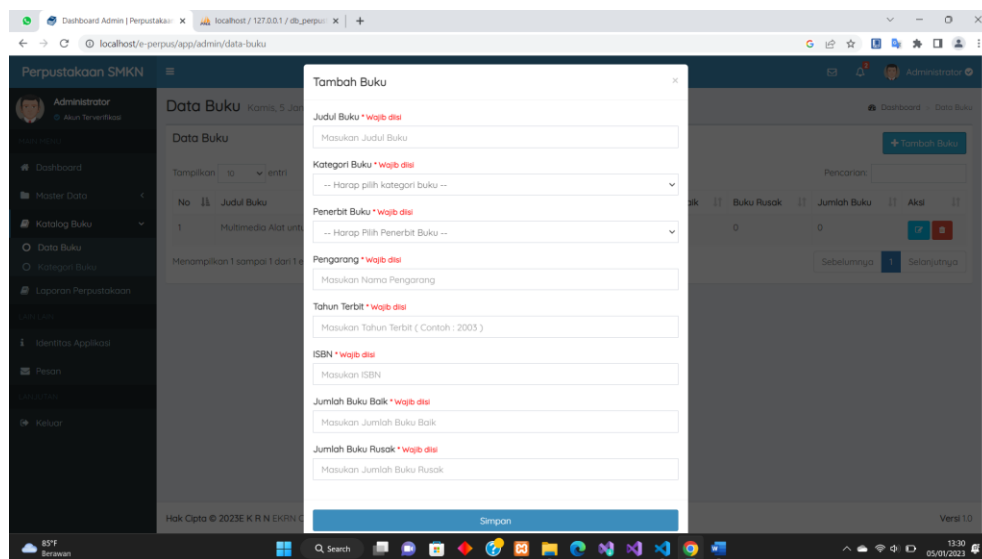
Dashboard Admin | Perpustakaa ×
localhost / 127.0.0.1 / db_perpus ×
+
localhost/e-perpus/app/admin/data-buku

Perpustakaan SMKN
Administrator
Akun Terverifikasi
Dashboard
Master Data
Katalog Buku
Data Buku
Kategori Buku
Laporan Perpustakaan
Identitas Applikasi
Pesan
Keluar

Data Buku Kamis, 5 Jan
Dashboard > Data Buku
Data Buku
+ Tambah Buku
Tampilkan 10 entri
Pencarian:
| No | Judul Buku | ik | Buku Rusak | Jumlah Buku | Aksi |
|---|---|---|---|---|---|
| 1 | Multimedia Alat unt | | 0 | 0 | |
Menampilkan 1 sampai 1 dari 1 e
Sebelumnya 1 Selanjutnya
Hak Cipta © 2023E K R N EKRN C
Versi 1.0

Administrator

Tambah Buku
×
Judul Buku * Wajib diisi
Masukan Judul Buku
Kategori Buku * Wajib diisi
-- Harap pilih kategori buku --
Penerbit Buku * Wajib diisi
-- Harap Pilih Penerbit Buku --
Pengarang * Wajib diisi
Masukan Nama Pengarang
Tahun Terbit * Wajib diisi
Masukan Tahun Terbit ( Contoh : 2003 )
ISBN * Wajib diisi
Masukan ISBN
Jumlah Buku Baik * Wajib diisi
Masukan Jumlah Buku Baik
Jumlah Buku Rusak * Wajib diisi
Masukan Jumlah Buku Rusak
Simpan

85°F
Berawan
Search
13:30
05/01/2023